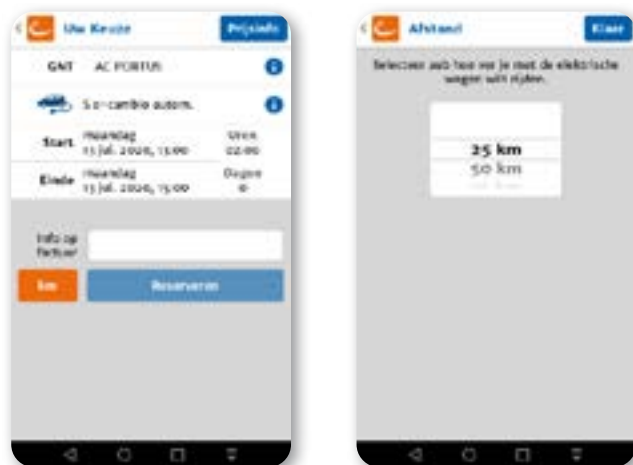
Uw Keuze

Prijsinfo

GNT AC PORTUS

S 2 - cambio autom.

Start maandag 13 Jul. 2020, 13:00

Uren 02:00

Einde maandag 13 Jul. 2020, 15:00

Dagen 0

Info op factuur

Reserveren

Afstand

Klaar

Selecteer aub hoe ver je met de elektrische wagen wilt rijden.

25 km

50 km

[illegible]